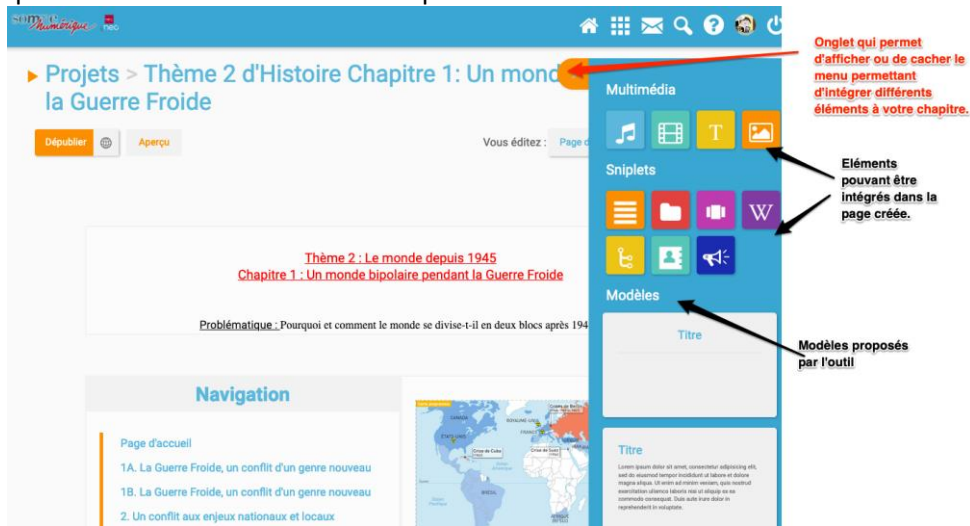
Somme Numérique neo

Projets > Thème 2 d'Histoire Chapitre 1: Un mond
la Guerre Froide

Dépublier
Aperçu

Vous éditez : Page d

Thème 2 : Le monde depuis 1945
Chapitre 1 : Un monde bipolaire pendant la Guerre Froide

Problématique : Pourquoi et comment le monde se divise-t-il en deux blocs après 194

Navigation

Page d'accueil
1A. La Guerre Froide, un conflit d'un genre nouveau
1B. La Guerre Froide, un conflit d'un genre nouveau
2. Un conflit aux enjeux nationaux et locaux

Multimédia

Sniplets

Modèles

Titre

Titre
Lorem ipsum dolor sit amet, consectetur adipiscing elit, sed do eiusmod tempor incididunt ut labore et dolore magna aliqua. Ut enim ad minim veniam, quis nostrud exercitation ullamco laboris nisi ut aliquip ex ea commodo consequat. Duis aute irure dolor in reprehenderit in voluptate.

Onglet qui permet d'afficher ou de cacher le menu permettant d'intégrer différents éléments à votre chapitre.

Eléments pouvant être intégrés dans la page créée.

Modèles proposés par l'outil